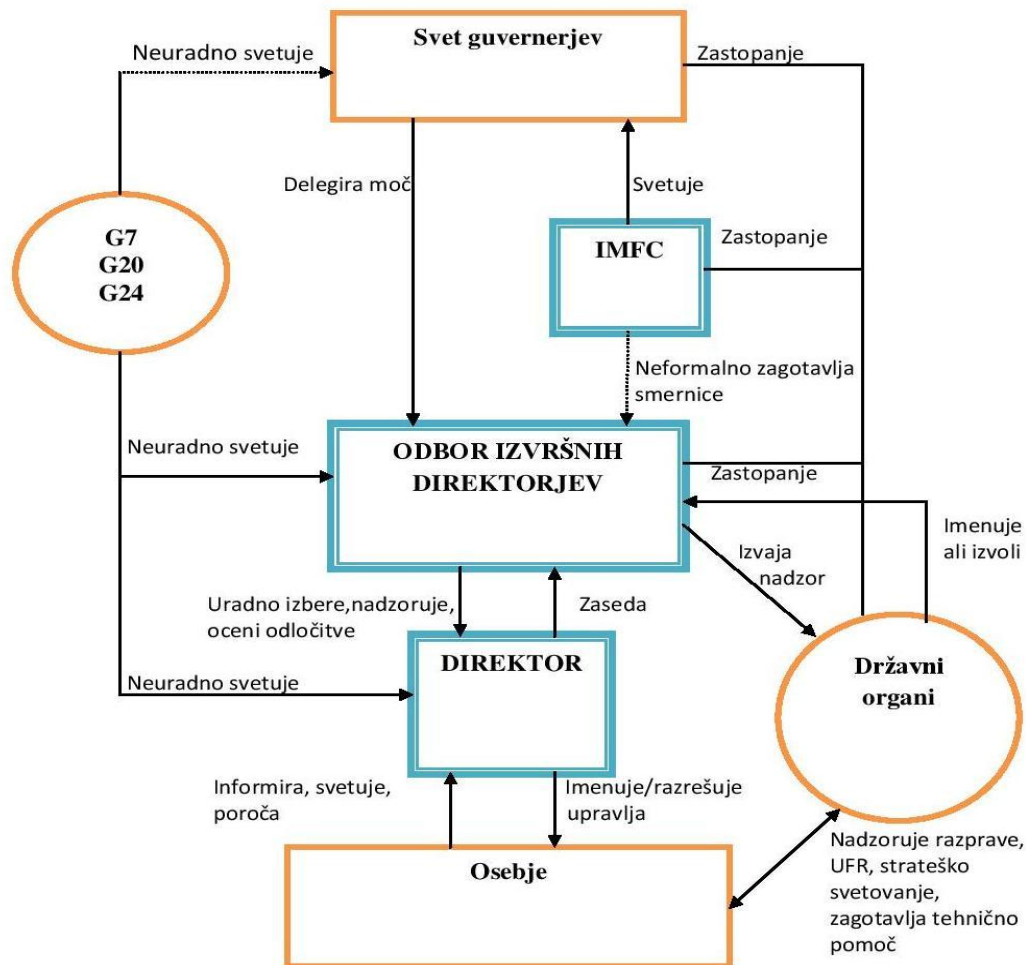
Neuradno svetuje

Svet guvernerjev

Zastopanje

Delegira moč

Svetuje

G7
G20
G24

IMFC

Zastopanje

Neformalno zagotavlja smernice

Neuradno svetuje

ODBOR IZVRŠNIH DIREKTORJEV

Zastopanje

Imenuje ali izvoli

Izvaja nadzor

Uradno izbere,nadzoruje, oceni odločitve

Zaseda

DIREKTOR

Državni organi

Neuradno svetuje

Informira, svetuje, poroča

Imenuje/razrešuje upravlja

Osebje

Nadzoruje razprave, UFR, strateško svetovanje, zagotavlja tehnično pomoč